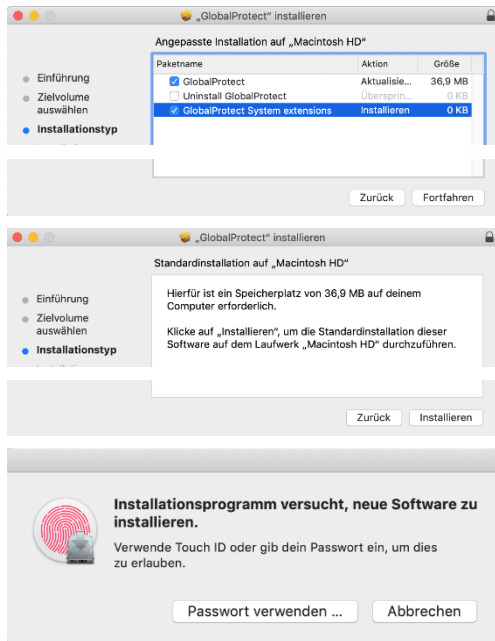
„GlobalProtect“ installieren

Angepasste Installation auf „Macintosh HD“

| Paketname | Aktion | Größe |
|---|---|---|
| GlobalProtect | Aktualisie... | 36,9 MB |
| Uninstall GlobalProtect | Überspringen... | 0 KB |
| GlobalProtect System extensions | Installieren | 0 KB |

Einführung
Zielvolume auswählen
Installationstyp

Zurück Fortfahren

„GlobalProtect“ installieren

Standardinstallation auf „Macintosh HD“

Hierfür ist ein Speicherplatz von 36,9 MB auf deinem Computer erforderlich.

Klicke auf „Installieren“, um die Standardinstallation dieser Software auf dem Laufwerk „Macintosh HD“ durchzuführen.

Einführung
Zielvolume auswählen
Installationstyp

Zurück Installieren

Installationsprogramm versucht, neue Software zu installieren.

Verwende Touch ID oder gib dein Passwort ein, um dies zu erlauben.

Passwort verwenden ... Abbrechen